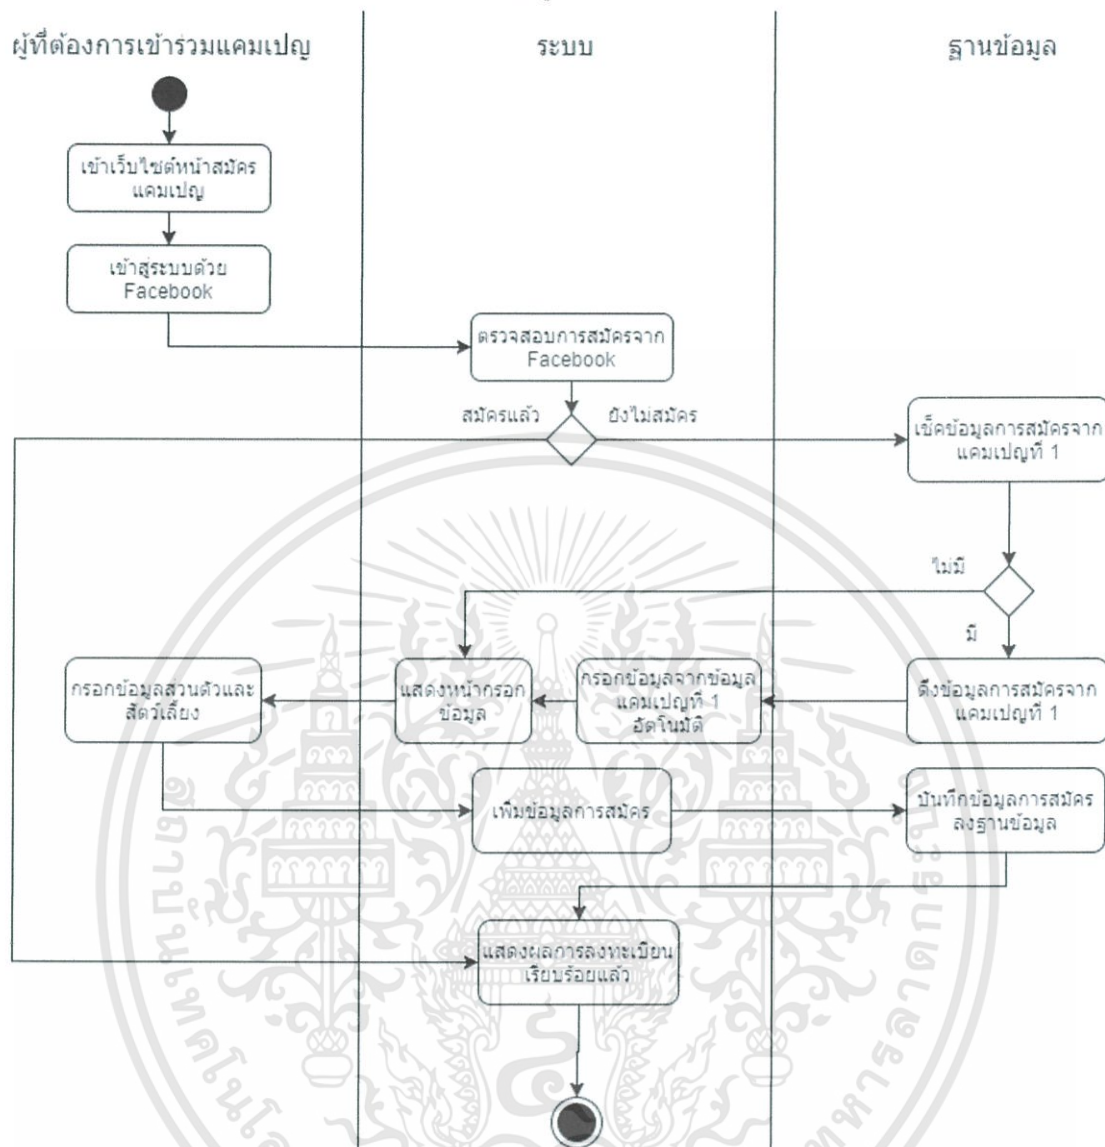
ผู้ที่ต้องการเข้าร่วมแคมเปญ

ระบบ

ฐานข้อมูล

เข้าเว็บไซต์หน้าสมัครแคมเปญ

เข้าสู่ระบบด้วย Facebook

ตรวจสอบการสมัครจาก Facebook

สมัครแล้ว

ยังไม่สมัคร

เช็คข้อมูลการสมัครจากแคมเปญที่ 1

ไม่มี

มี

กรอกข้อมูลส่วนตัวและสัตว์เลี้ยง

แสดงหน้ากรอกข้อมูล

กรอกข้อมูลจากข้อมูลแคมเปญที่ 1 อัตโนมัติ

ดึงข้อมูลการสมัครจากแคมเปญที่ 1

เพิ่มข้อมูลการสมัคร

บันทึกข้อมูลการสมัครลงฐานข้อมูล

แสดงผลการลงทะเบียนเรียบร้อยแล้ว